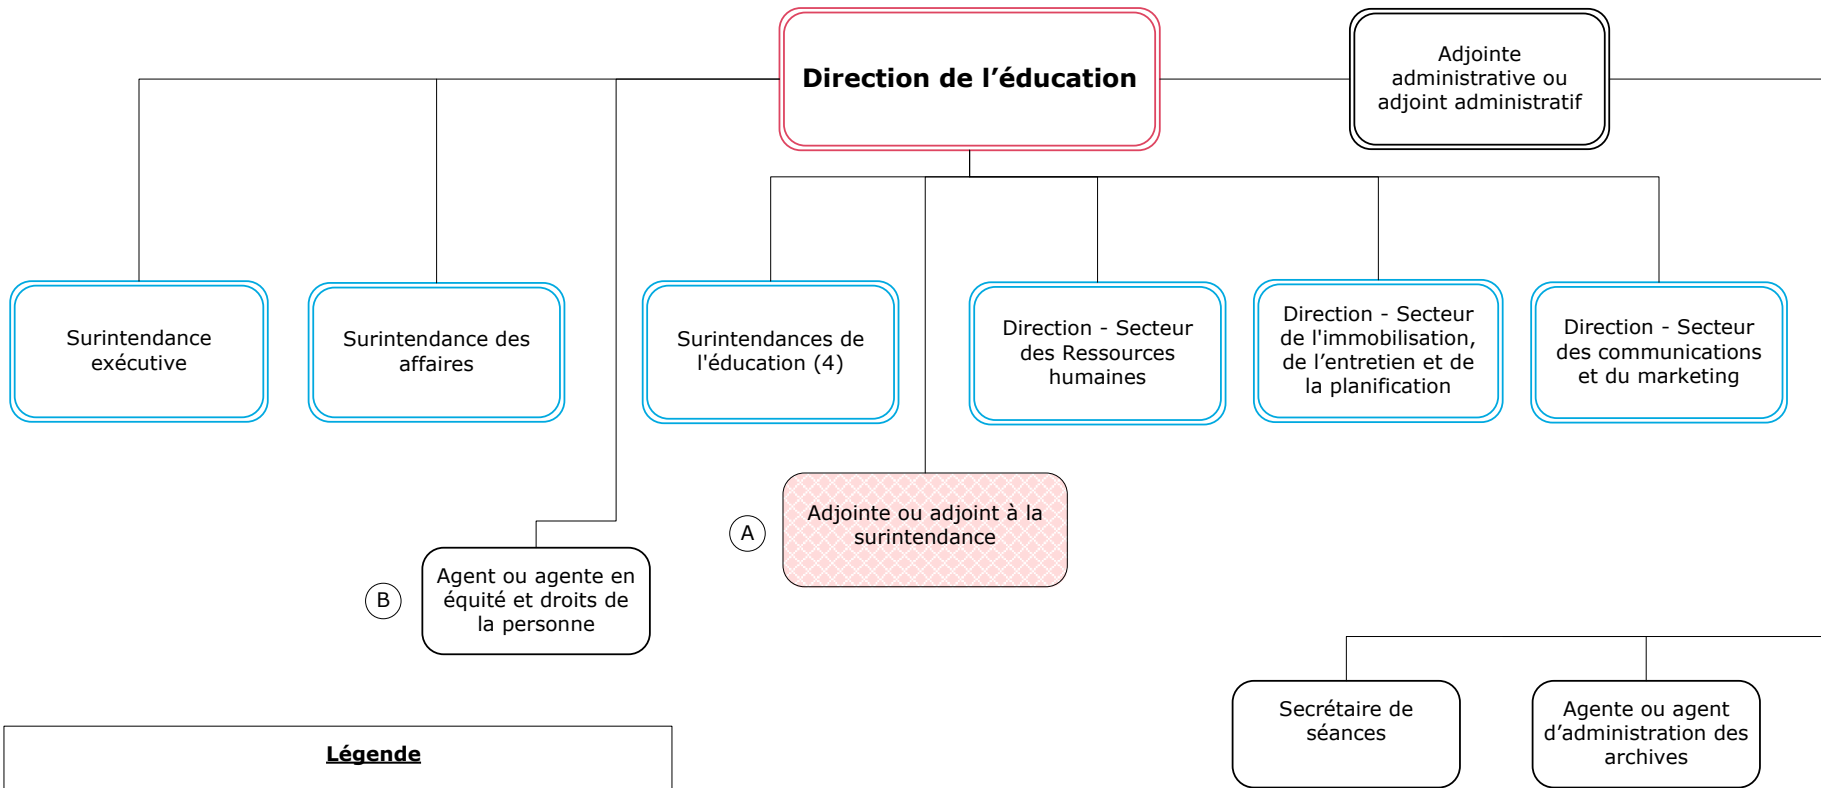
Direction de l’éducation

Adjointe administrative ou adjoint administratif

Surintendance exécutive

Surintendance des affaires

Surintendances de l'éducation (4)

Direction - Secteur des Ressources humaines

Direction - Secteur de l'immobilisation, de l’entretien et de la planification

Direction - Secteur des communications et du marketing

A

Adjointe ou adjoint à la surintendance

B

Agent ou agente en équité et droits de la personne

Secrétaire de séances

Agente ou agent d’administration des archives

Légende